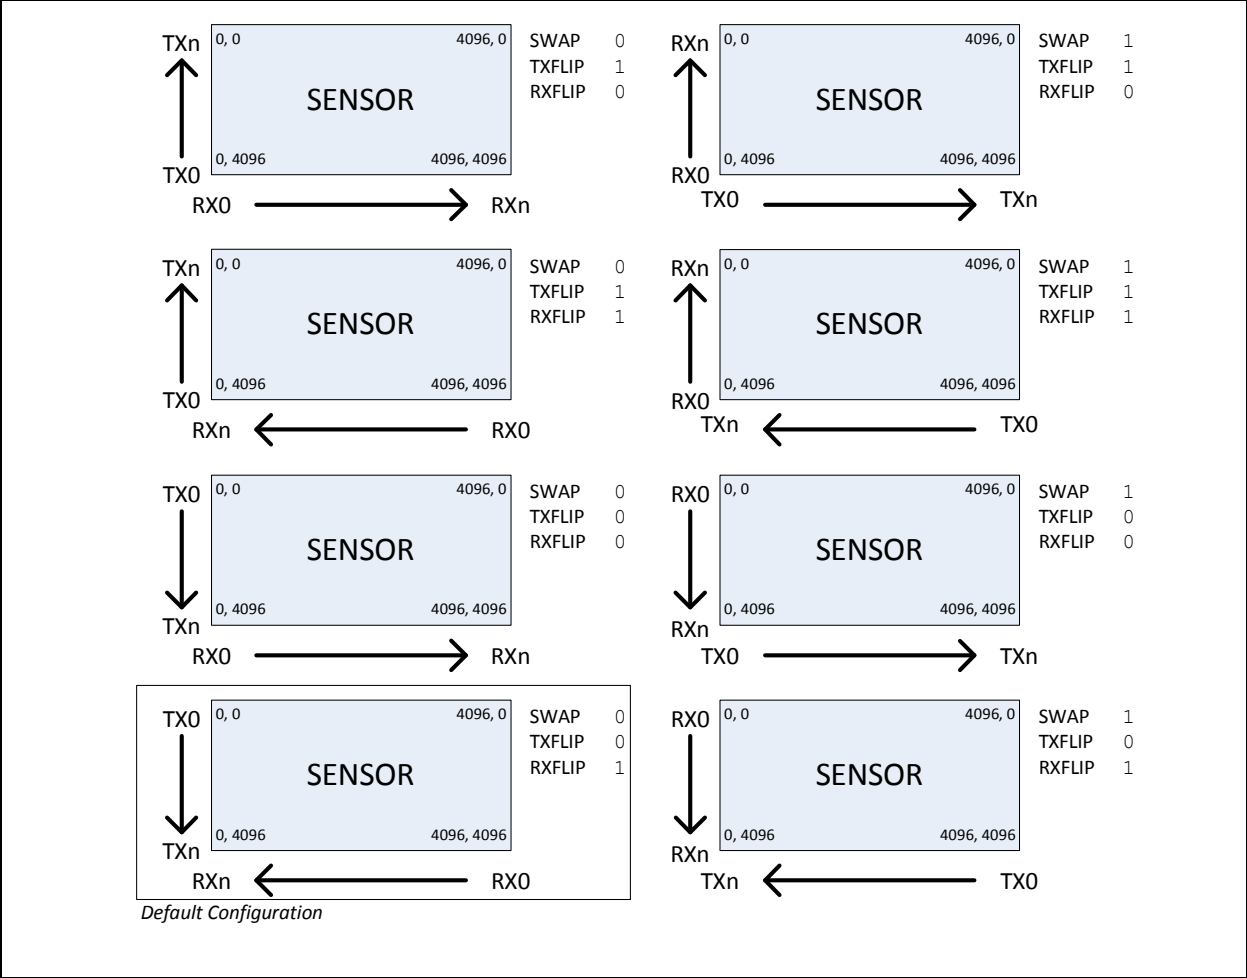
TXn 0, 0 4096, 0 SWAP 0 TXFLIP 1 RXFLIP 0
SENSOR
TX0 0, 4096 4096, 4096
RX0 RXn

RXn 0, 0 4096, 0 SWAP 1 TXFLIP 1 RXFLIP 0
SENSOR
RX0 0, 4096 4096, 4096
TX0 TXn

TXn 0, 0 4096, 0 SWAP 0 TXFLIP 1 RXFLIP 1
SENSOR
TX0 0, 4096 4096, 4096
RXn RX0

RXn 0, 0 4096, 0 SWAP 1 TXFLIP 1 RXFLIP 1
SENSOR
RX0 0, 4096 4096, 4096
TXn TX0

TX0 0, 0 4096, 0 SWAP 0 TXFLIP 0 RXFLIP 0
SENSOR
TXn 0, 4096 4096, 4096
RX0 RXn

RX0 0, 0 4096, 0 SWAP 1 TXFLIP 0 RXFLIP 0
SENSOR
RXn 0, 4096 4096, 4096
TX0 TXn

TX0 0, 0 4096, 0 SWAP 0 TXFLIP 0 RXFLIP 1
SENSOR
TXn 0, 4096 4096, 4096
RXn RX0

RX0 0, 0 4096, 0 SWAP 1 TXFLIP 0 RXFLIP 1
SENSOR
RXn 0, 4096 4096, 4096
TXn TX0

Default Configuration